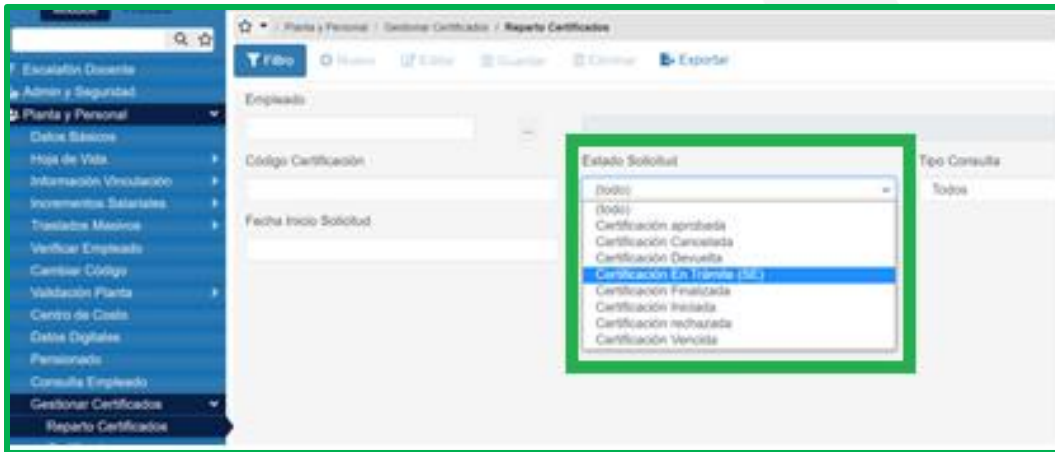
Escalafón Docente
Admin y Seguridad
Planta y Personal
Datos Básicos
Hoja de Vida
Información Vinculación
Incrementos Salariales
Traslados Masivos
Verificar Empleado
Cambiar Código
Validación Planta
Centro de Costo
Datos Digitales
Pensionado
Consulta Empleado
Gestionar Certificados
Reparto Certificados

Planta y Personal / Gestionar Certificados / Reparto Certificados

Filtro Nuevo Editar Guardar Eliminar Exportar

Empleado

Código Certificación

Fecha Inicio Solicitud

Estado Solicitud
(todo)
(todo)
Certificación aprobada
Certificación Cancelada
Certificación Devuelta
Certificación En Trámite (SE)
Certificación Finalizada
Certificación Iniciada
Certificación rechazada
Certificación Vencida

Tipo Consulta
Todos